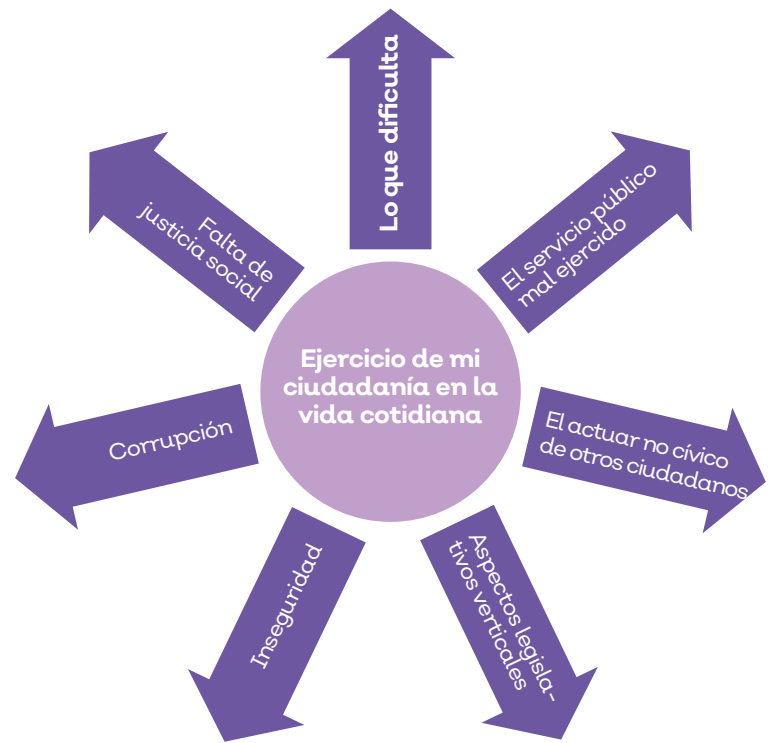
Ejercicio de mi ciudadanía en la vida cotidiana

Lo que dificulta

El servicio público mal ejercido

El actuar no cívico de otros ciudadanos

Aspectos legislativos verticales

Inseguridad

Corrupción

Falta de justicia social